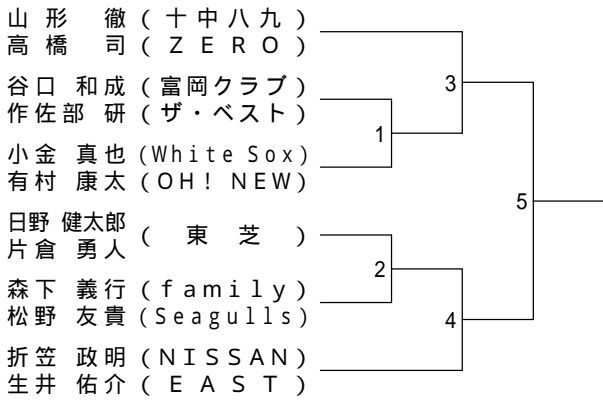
山形　徹（十中八九）
高橋　司（ZERO）
谷口　和成（富岡クラブ）
作佐部　研（ザ・ベスト）
小金　真也（White Sox）
有村　康太（OH! NEW）
日野　健太郎
片倉　勇人（東芝）
森下　義行（family）
松野　友貴（Seagulls）
折笠　政明（NISSAN）
生井　佑介（EAST）

3
1
5
2
4